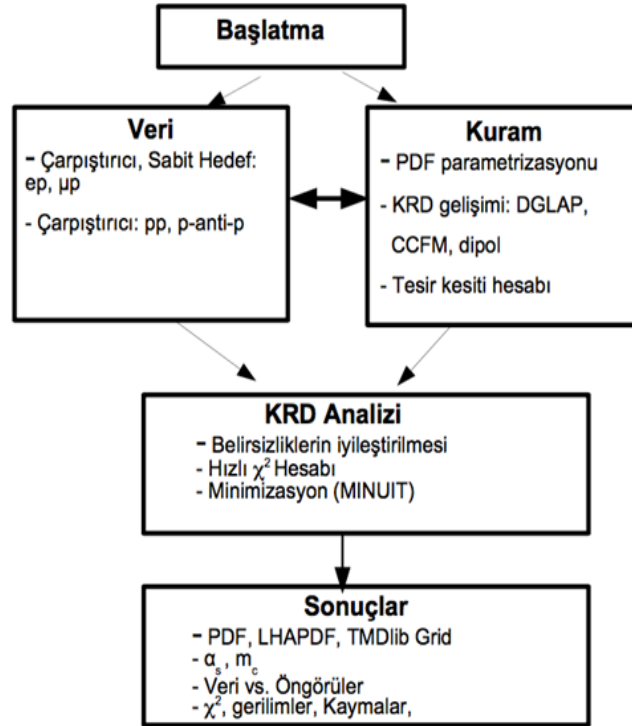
Başlatma

Veri
- Çarpıştırıcı, Sabit Hedef: ep, µp
- Çarpıştırıcı: pp, p-anti-p

Kuram
- PDF parametrizasyonu
- KRD gelişimi: DGLAP, CCFM, dipol
- Tesir kesiti hesabı

KRD Analizi
- Belirsizliklerin iyileştirilmesi
- Hızlı $\chi^2$ Hesabı
- Minimizasyon (MINUIT)

Sonuçlar
- PDF, LHAPDF, TMDlib Grid
- $\alpha_s$, $m_c$
- Veri vs. Öngörüler
- $\chi^2$, gerilimler, Kaymalar,